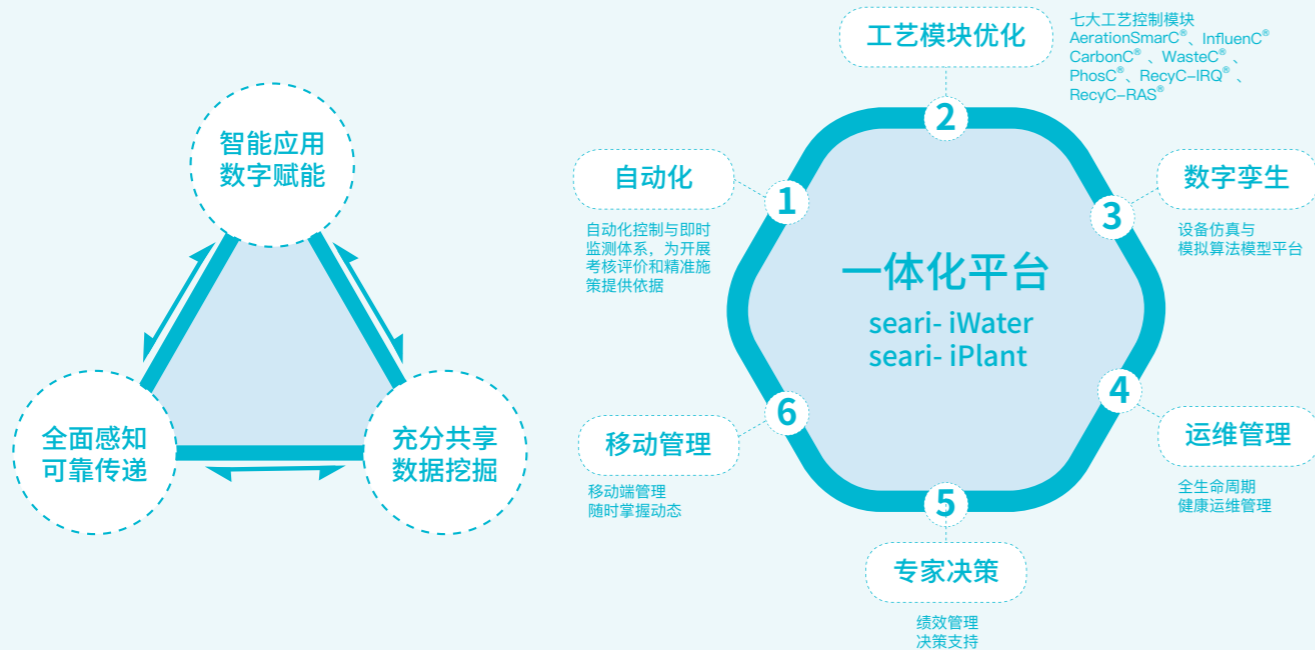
智能应用
数字赋能

全面感知
可靠传递

充分共享
数据挖掘

工艺模块优化

七大工艺控制模块
AerationSmarC®、InfluenC®
CarbonC®、WasteC®、
PhosC®、RecyC-IRQ®、
RecyC-RAS®

2

自动化

1

自动化控制与即时监测体系，为开展考核评价和精准施策提供依据

数字孪生

3

设备仿真与
模拟算法模型平台

一体化平台
seari- iWater
seari- iPlant

4

运维管理

全生命周期
健康运维管理

6

移动管理

移动端管理
随时掌握动态

5

专家决策

绩效管理
决策支持